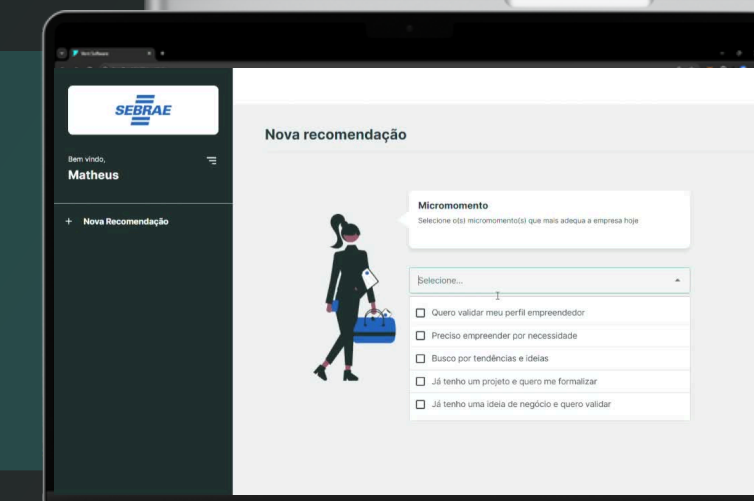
SEBRAE

Bem vindo,
Matheus

+ Nova Recomendação

Nova recomendação

Micromomento
Selecione o(s) micromomento(s) que mais adequa a empresa hoje

Selecione...

Quero validar meu perfil empreendedor
Preciso empreender por necessidade
Busco por tendências e ideias
Já tenho um projeto e quero me formalizar
Já tenho uma ideia de negócio e quero validar